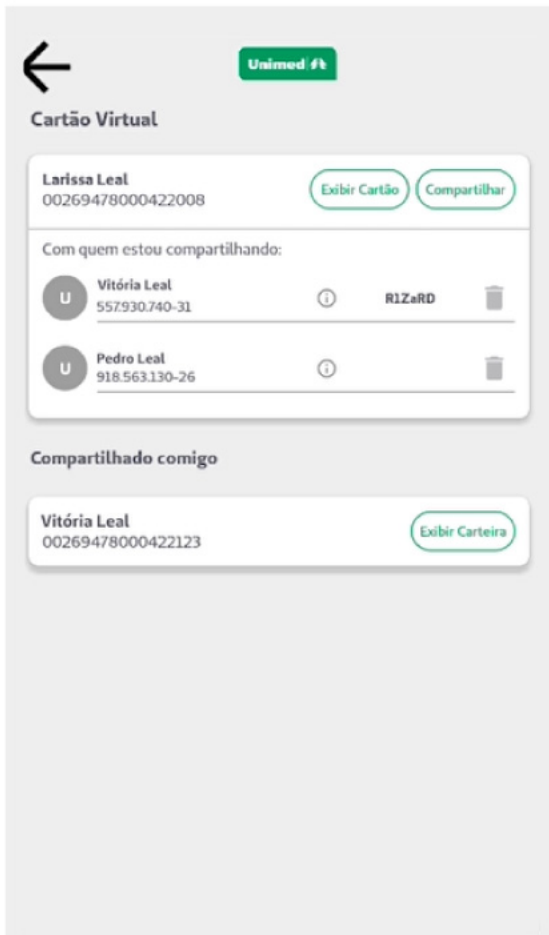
Unimed

Cartão Virtual

Larissa Leal
00269478000422008

Exibir Cartão

Compartilhar

Com quem estou compartilhando:

U
Vitória Leal
557.930.740-31

R1ZaRD

U
Pedro Leal
918.563.130-26

Compartilhado comigo

Vitória Leal
00269478000422123

Exibir Carteira